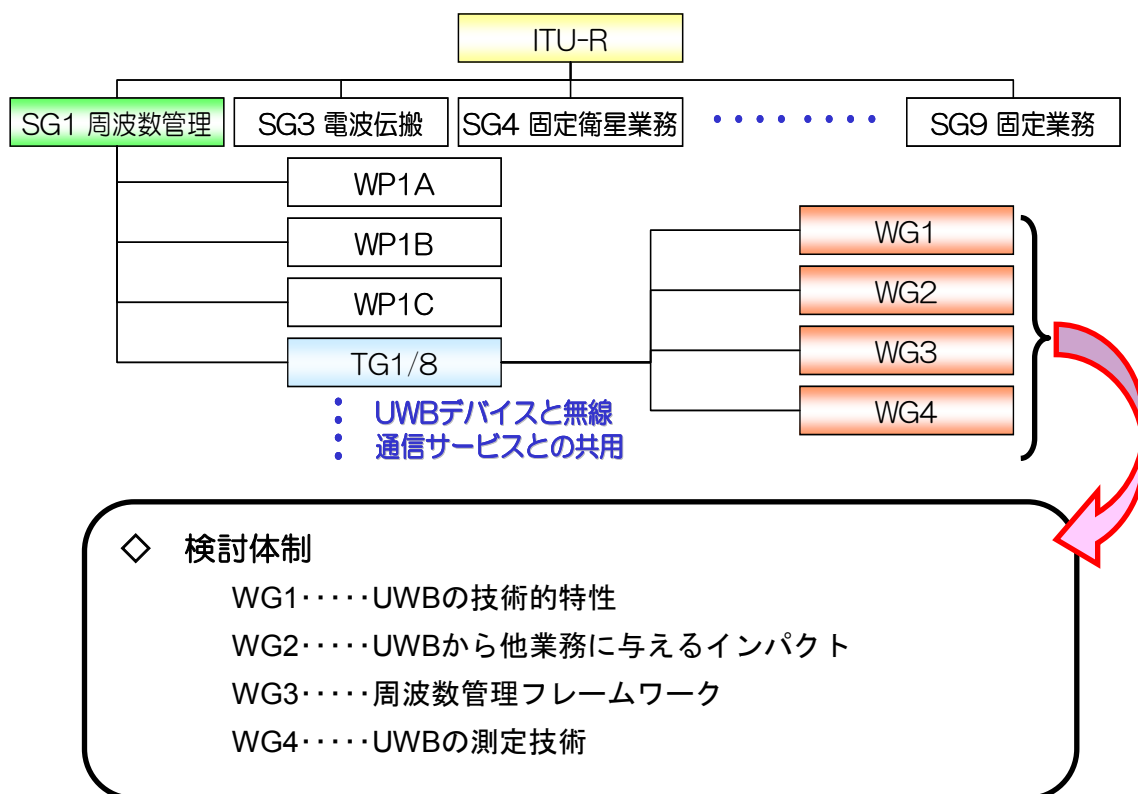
ITU-R

SG1 周波数管理

SG3 電波伝搬

SG4 固定衛星業務

・・・・・・・・

SG9 固定業務

WP1A

WP1B

WP1C

TG1/8

WG1

WG2

WG3

WG4

UWBデバイスと無線通信サービスとの共用

◇ 検討体制

WG1・・・・UWBの技術的特性

WG2・・・・UWBから他業務に与えるインパクト

WG3・・・・周波数管理フレームワーク

WG4・・・・UWBの測定技術